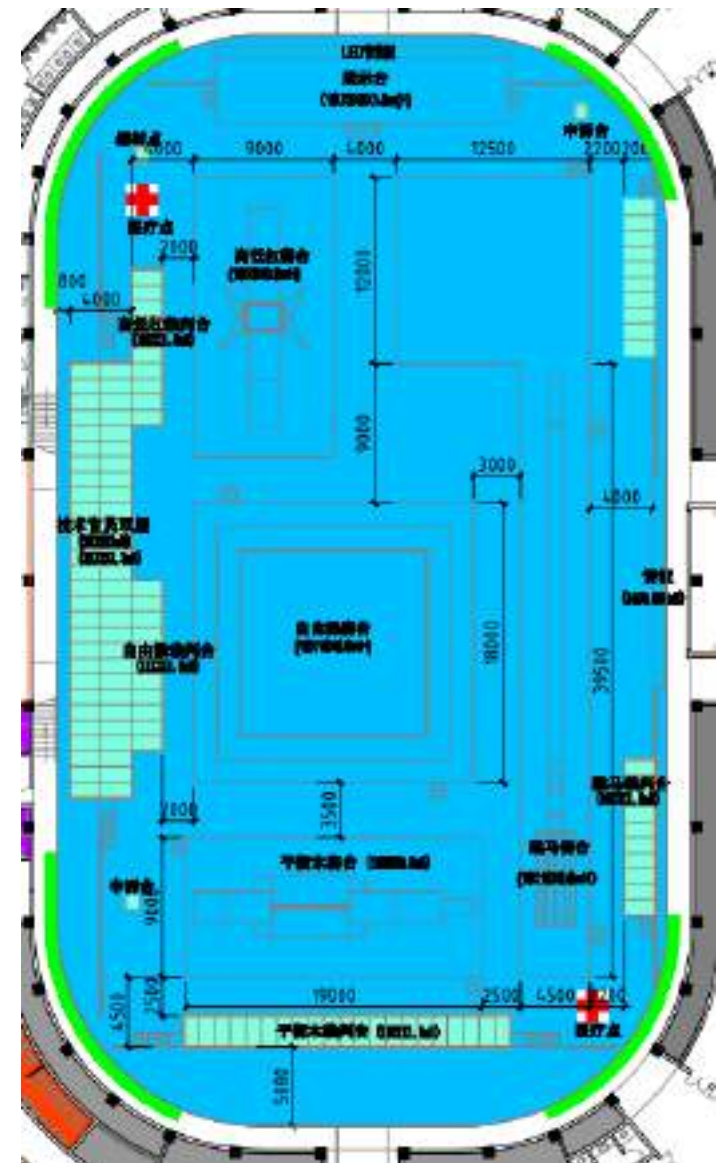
LED显示屏
颁奖台
([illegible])

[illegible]
4000 9000 4000 12500 2200 200
中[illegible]台
医疗点
2000
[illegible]
800
4000
12000
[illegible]
9000
3000
4800
技术官员席
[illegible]
自由操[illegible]台
([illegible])
自由操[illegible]
18000
39500
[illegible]
([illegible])
2000
3500
平衡木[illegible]
跳马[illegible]
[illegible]
中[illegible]台
9000
4500
3500
19000
2500
4500 2700
医疗点
平衡木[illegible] ([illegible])
5000